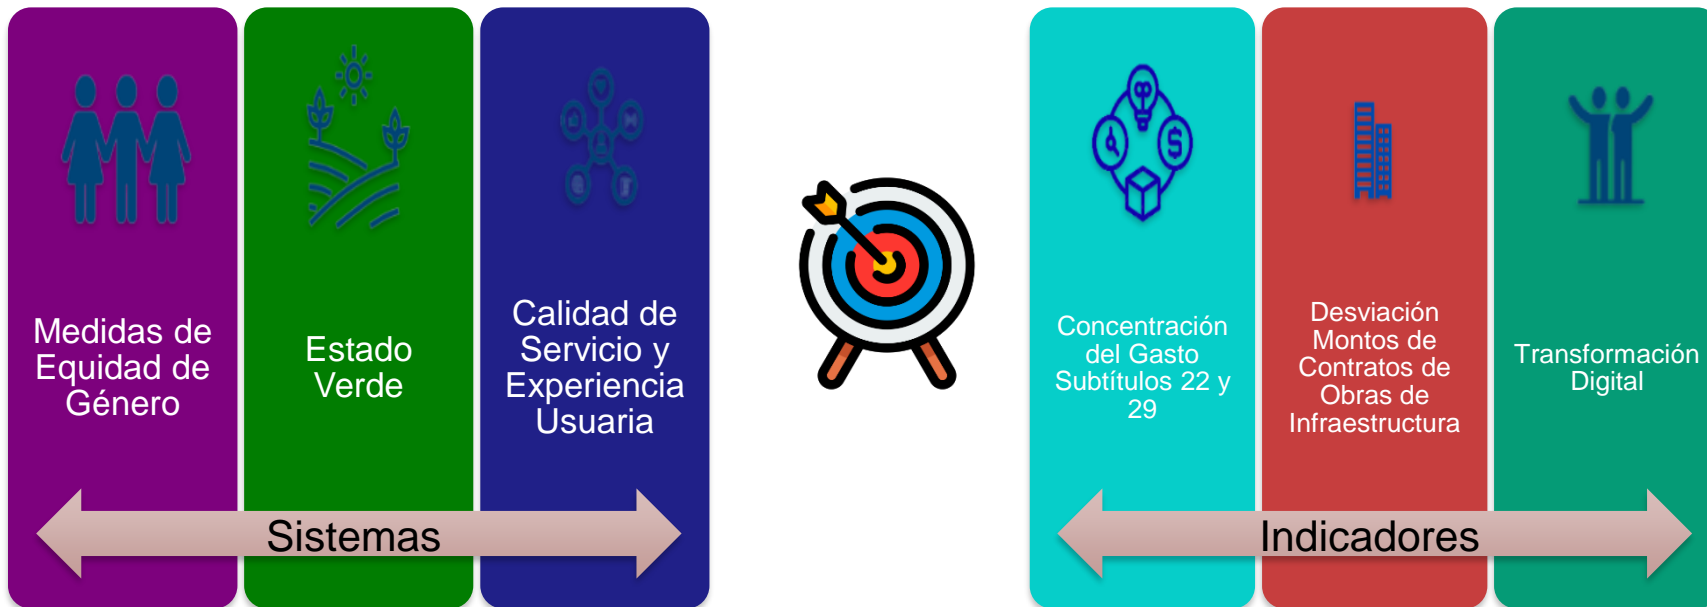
Medidas de Equidad de Género

Estado Verde

Calidad de Servicio y Experiencia Usuaria

Sistemas

Concentración del Gasto Subtítulos 22 y 29

Desviación Montos de Contratos de Obras de Infraestructura

Transformación Digital

Indicadores